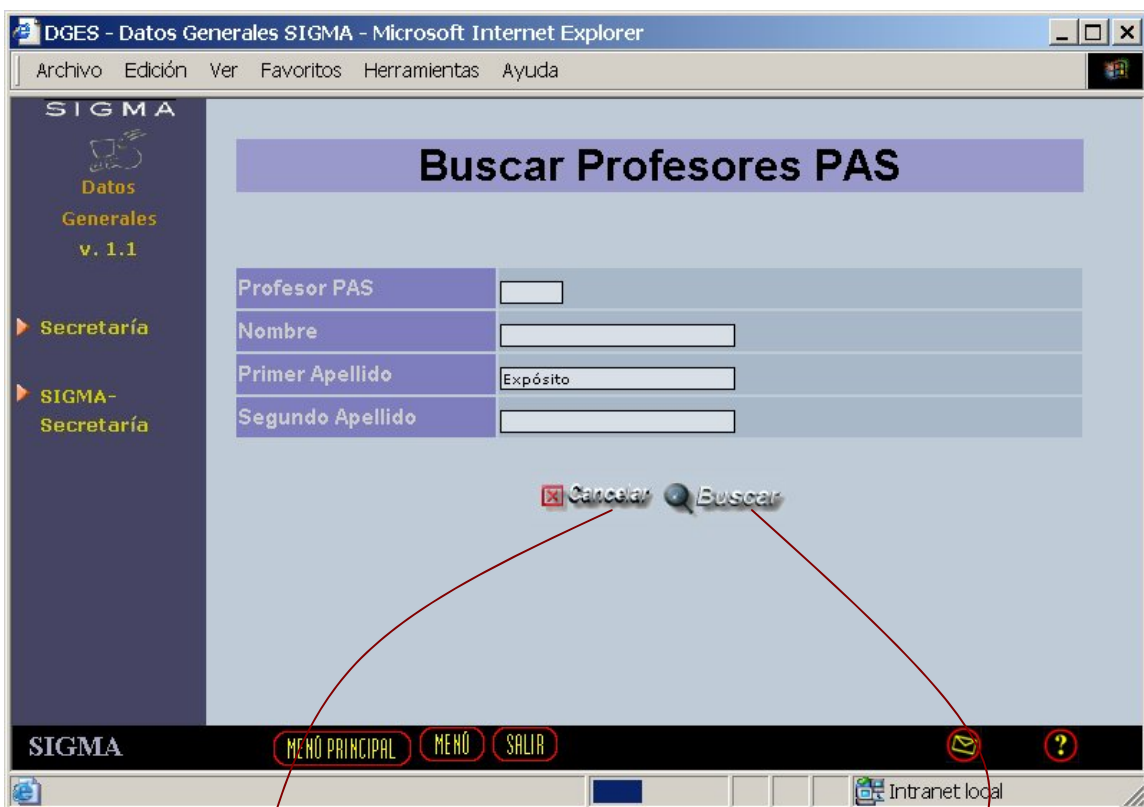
DGES - Datos Generales SIGMA - Microsoft Internet Explorer

Archivo Edición Ver Favoritos Herramientas Ayuda

SIGMA

Datos Generales v. 1.1

Secretaría

SIGMA-Secretaría

Buscar Profesores PAS

| Profesor PAS | |
|---|---|
| Nombre | |
| Primer Apellido | Expósito |
| Segundo Apellido | |

Cancelar Buscar

SIGMA MENÚ PRINCIPAL MENÚ SALIR

Intranet local